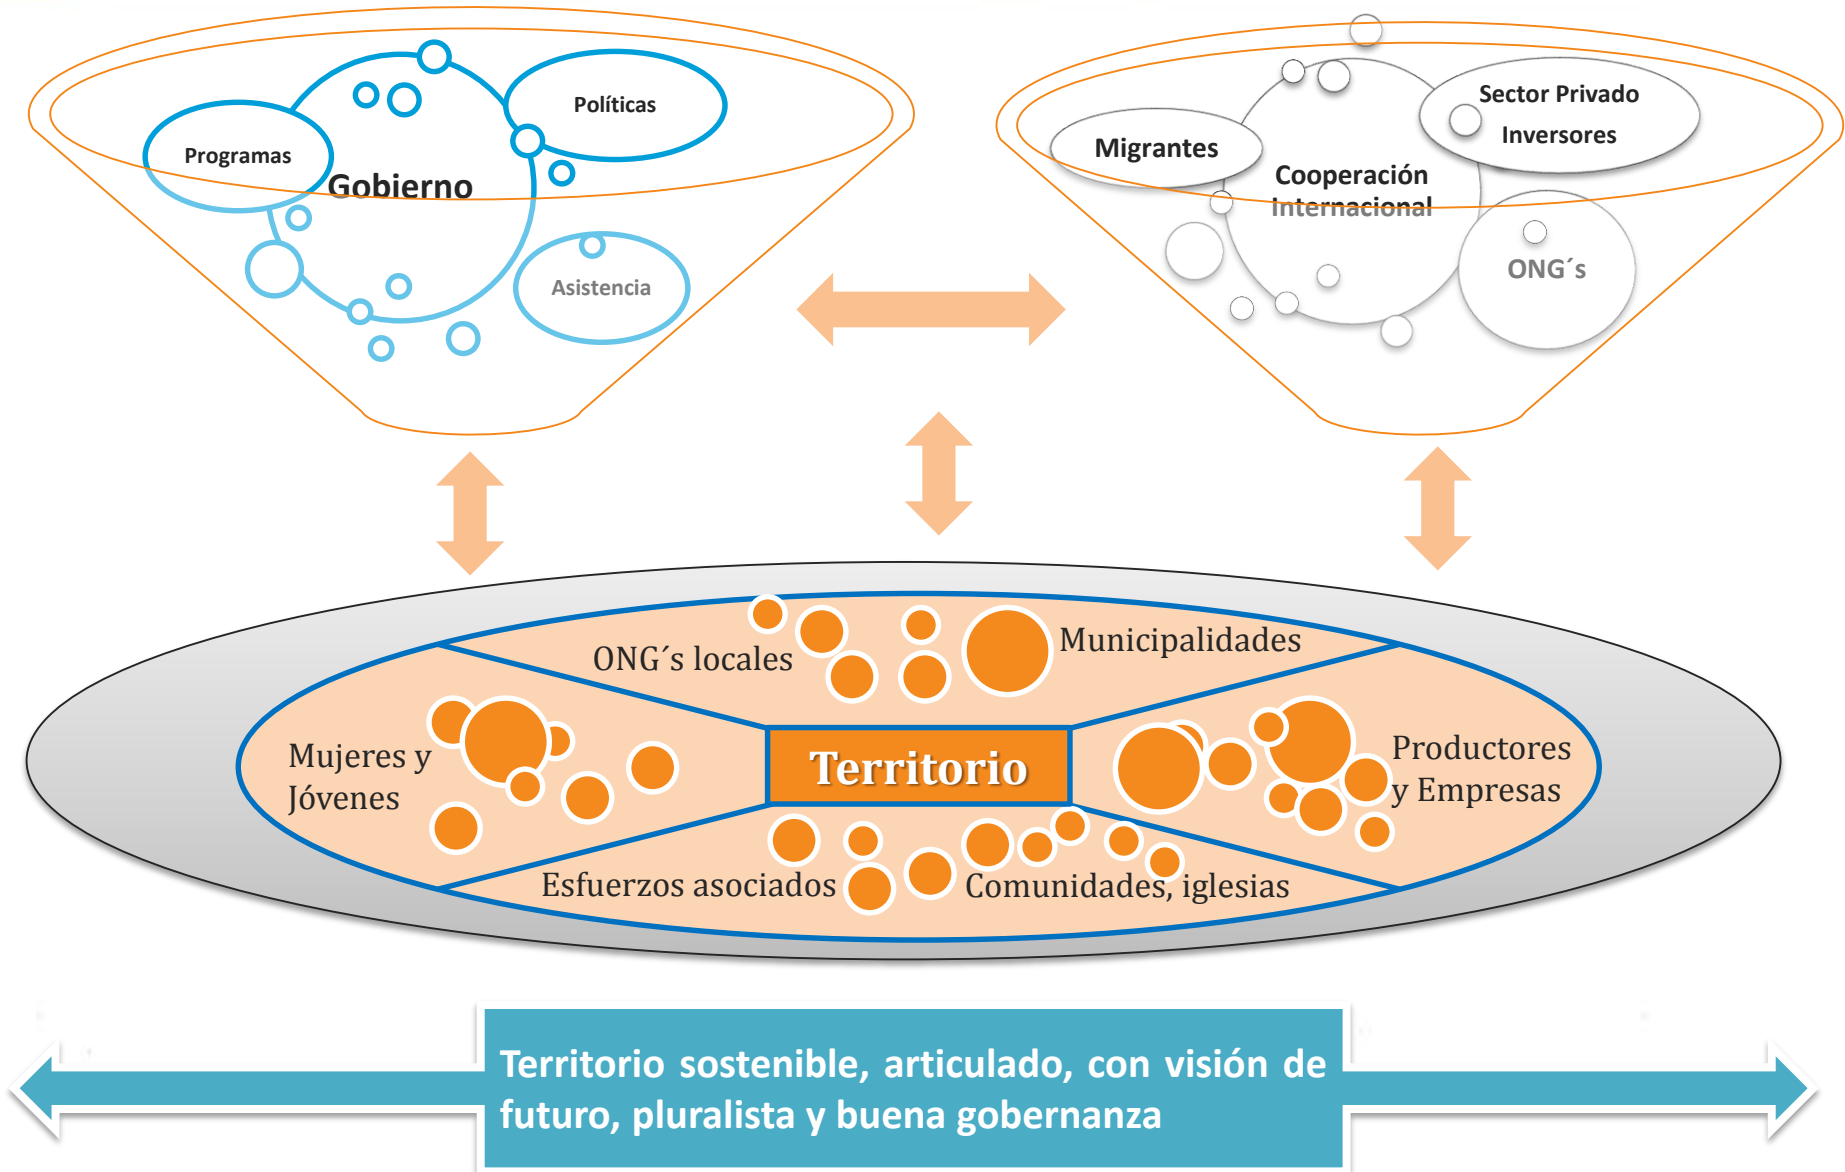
Políticas

Programas

Gobierno

Asistencia

Sector Privado

Inversores

Migrantes

Cooperación Internacional

ONG´s

ONG´s locales

Municipalidades

Mujeres y Jóvenes

Territorio

Productores y Empresas

Esfuerzos asociados

Comunidades, iglesias

Territorio sostenible, articulado, con visión de futuro, pluralista y buena gobernanza